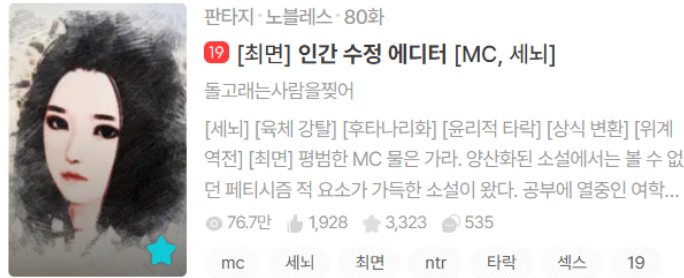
판타지 · 노블레스 · 80화

19 [최면] 인간 수정 에디터 [MC, 세뇌]

돌고래는사람을찢어

[세뇌] [육체 강탈] [후타나리화] [윤리적 타락] [상식 변환] [위계 역전] [최면] 평범한 MC 물은 가라. 양산화된 소설에서는 볼 수 없던 페티시즘 적 요소가 가득한 소설이 왔다. 공부에 열중인 여학...

76.7만 1,928 3,323 535

mc 세뇌 최면 ntr 타락 섹스 19